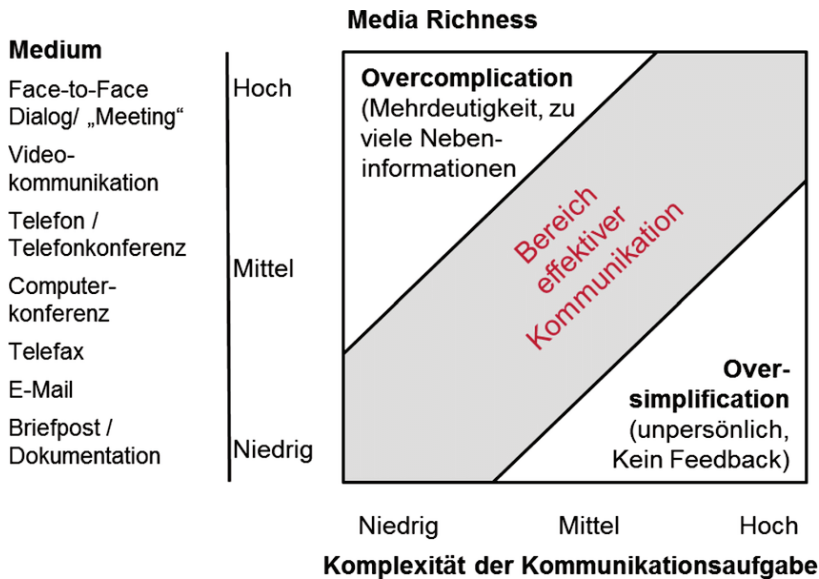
Media Richness

Medium

Face-to-Face Dialog/ „Meeting“

Videokommunikation

Telefon / Telefonkonferenz

Computerkonferenz

Telefax

E-Mail

Briefpost / Dokumentation

Hoch

Mittel

Niedrig

Overcomplication
(Mehrdeutigkeit, zu viele Nebeninformationen

Bereich effektiver Kommunikation

Oversimplification
(unpersönlich, Kein Feedback)

Niedrig

Mittel

Hoch

Komplexität der Kommunikationsaufgabe